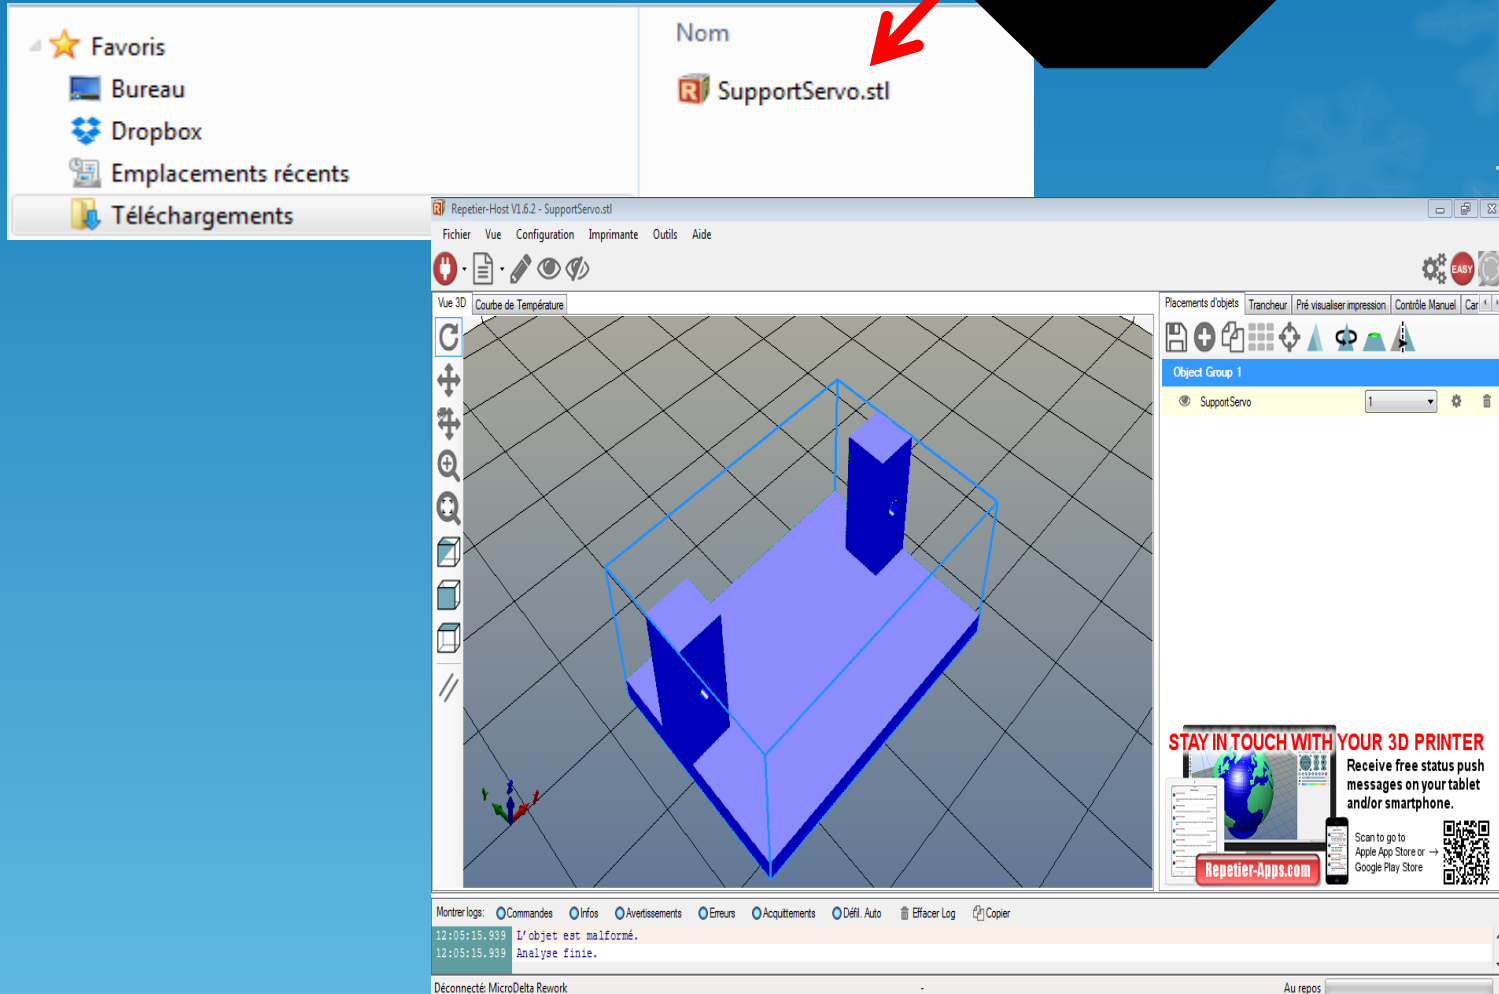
Favoris
Bureau
Dropbox
Emplacements récents
Téléchargements

Nom
SupportServo.stl

Repetier-Host V1.6.2 - SupportServo.stl
Fichier Vue Configuration Imprimante Outils Aide
EASY
Vue 3D Courbe de Température
Placements d'objets Trancheur Pré visualiser impression Contrôle Manuel Car
Object Group 1
SupportServo 1
STAY IN TOUCH WITH YOUR 3D PRINTER
Receive free status push messages on your tablet and/or smartphone.
Scan to go to Apple App Store or → Google Play Store
Repetier-Apps.com
Montrer logs: Commandes Infos Avertissements Erreurs Acquittements Défil. Auto Effacer Log Copier
12:05:15.939 L'objet est malformé.
12:05:15.939 Analyse finie.
Déconnecté: MicroDelta Rework - Au repos